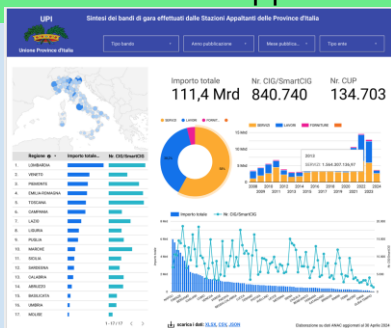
UPI

Unione Province d'Italia

Sintesi dei bandi di gara effettuati dalle Stazioni Appaltanti delle Province d'Italia

Tipo bando

Anno pubblicazione

Mese pubblicaz...

Tipo ente

Importo totale
111,4 Mrd

Nr. CIG/SmartCIG
840.740

Nr. CUP
134.703

| Regione | Importo totale | Nr. CIG/SmartCIG |
|---|---|---|
| 1. LOMBARDIA | | |
| 2. VENETO | | |
| 3. PIEMONTE | | |
| 4. EMILIA-ROMAGNA | | |
| 5. TOSCANA | | |
| 6. CAMPANIA | | |
| 7. LAZIO | | |
| 8. LIGURIA | | |
| 9. PUGLIA | | |
| 10. MARCHE | | |
| 11. SICILIA | | |
| 12. SARDEGNA | | |
| 13. CALABRIA | | |
| 14. ABRUZZO | | |
| 15. BASILICATA | | |
| 16. UMBRIA | | |
| 17. MOLISE | | |

1 - 17 / 17

SERVIZI LAVORI FORNITURE

SERVIZI LAVORI FORNITURE

2013
SERVIZI: 1.364.207.134,91

2008 2009 2010 2011 2012 2013 2014 2015 2016 2017 2018 2019 2020 2021 2022 2023 2024

Importo totale Nr. CIG/SmartCIG

scarica i dati: XLSX, CSV, JSON

Elaborazione su dati ANAC aggiornati al 30 Aprile 2024